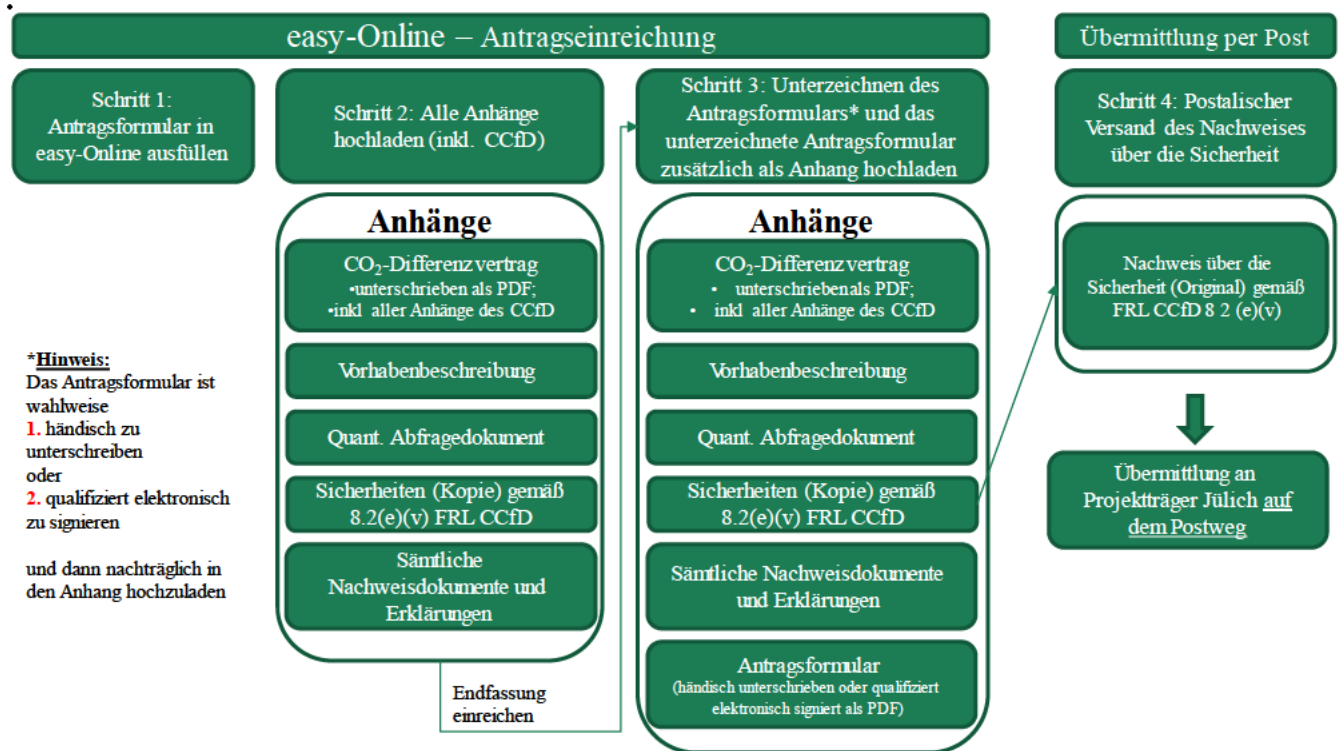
easy-Online – Antragseinreichung

Übermittlung per Post

Schritt 1: Antragsformular in easy-Online ausfüllen

Schritt 2: Alle Anhänge hochladen (inkl. CCfD)

Schritt 3: Unterzeichnen des Antragsformulars* und das unterzeichnete Antragsformular zusätzlich als Anhang hochladen

Schritt 4: Postalischer Versand des Nachweises über die Sicherheit

Anhänge

$CO_2$-Differenzvertrag
•unterschrieben als PDF;
•inkl aller Anhänge des CCfD

Vorhabenbeschreibung

Quant. Abfragedokument

Sicherheiten (Kopie) gemäß 8.2(e)(v) FRL CCfD

Sämtliche Nachweisdokumente und Erklärungen

Anhänge

$CO_2$-Differenzvertrag
• unterschrieben als PDF;
• inkl aller Anhänge des CCfD

Vorhabenbeschreibung

Quant. Abfragedokument

Sicherheiten (Kopie) gemäß 8.2(e)(v) FRL CCfD

Sämtliche Nachweisdokumente und Erklärungen

Antragsformular
(händisch unterschrieben oder qualifiziert elektronisch signiert als PDF)

Nachweis über die Sicherheit (Original) gemäß FRL CCfD 8 2 (e)(v)

Übermittlung an Projektträger Jülich auf dem Postweg

*Hinweis:
Das Antragsformular ist wahlweise
1. händisch zu unterschreiben
oder
2. qualifiziert elektronisch zu signieren

und dann nachträglich in den Anhang hochzuladen

Endfassung einreichen